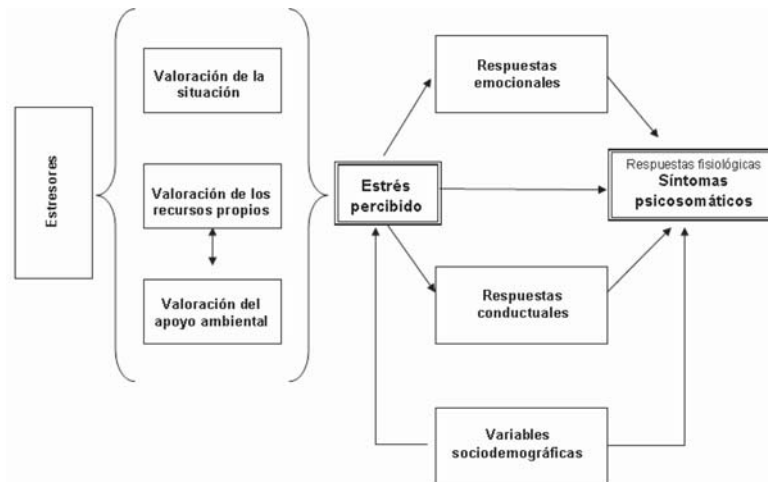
Estresores

Valoración de la situación

Valoración de los recursos propios

Valoración del apoyo ambiental

Estrés percibido

Respuestas emocionales

Respuestas conductuales

Respuestas fisiológicas
Síntomas psicosomáticos

Variables sociodemográficas